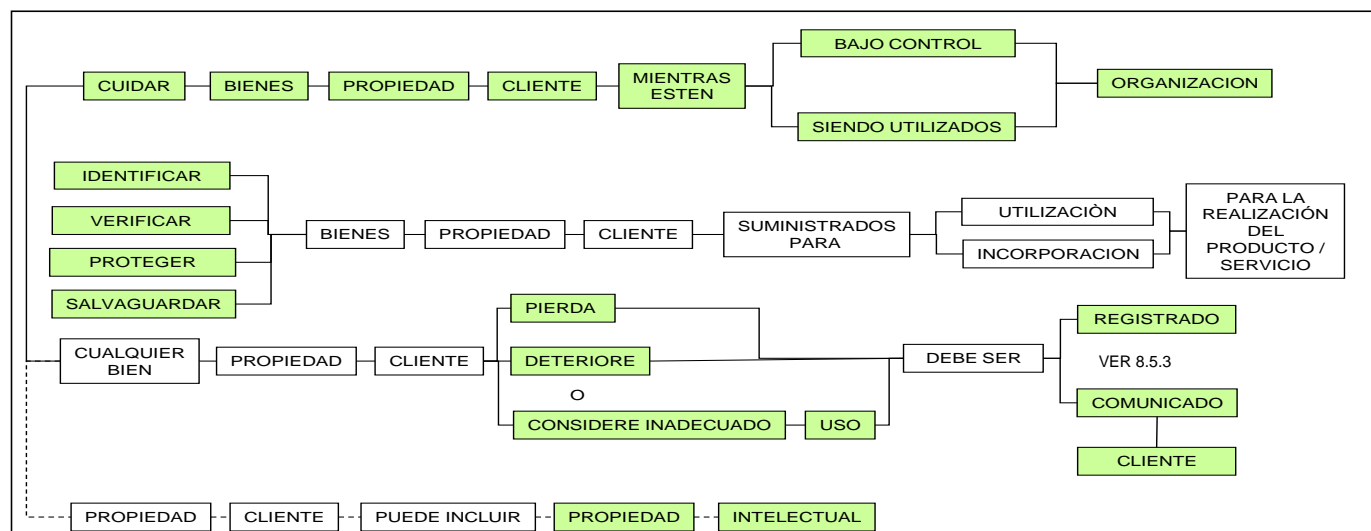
CUIDAR
BIENES
PROPIEDAD
CLIENTE
MIENTRAS ESTEN
BAJO CONTROL
SIENDO UTILIZADOS
ORGANIZACION

IDENTIFICAR
VERIFICAR
PROTEGER
SALVAGUARDAR
BIENES
PROPIEDAD
CLIENTE
SUMINISTRADOS PARA
UTILIZACIÒN
INCORPORACION
PARA LA REALIZACIÓN DEL PRODUCTO / SERVICIO

CUALQUIER BIEN
PROPIEDAD
CLIENTE
PIERDA
DETERIORE
O
CONSIDERE INADECUADO
USO
DEBE SER
REGISTRADO
VER 8.5.3
COMUNICADO
CLIENTE

PROPIEDAD
CLIENTE
PUEDE INCLUIR
PROPIEDAD
INTELECTUAL